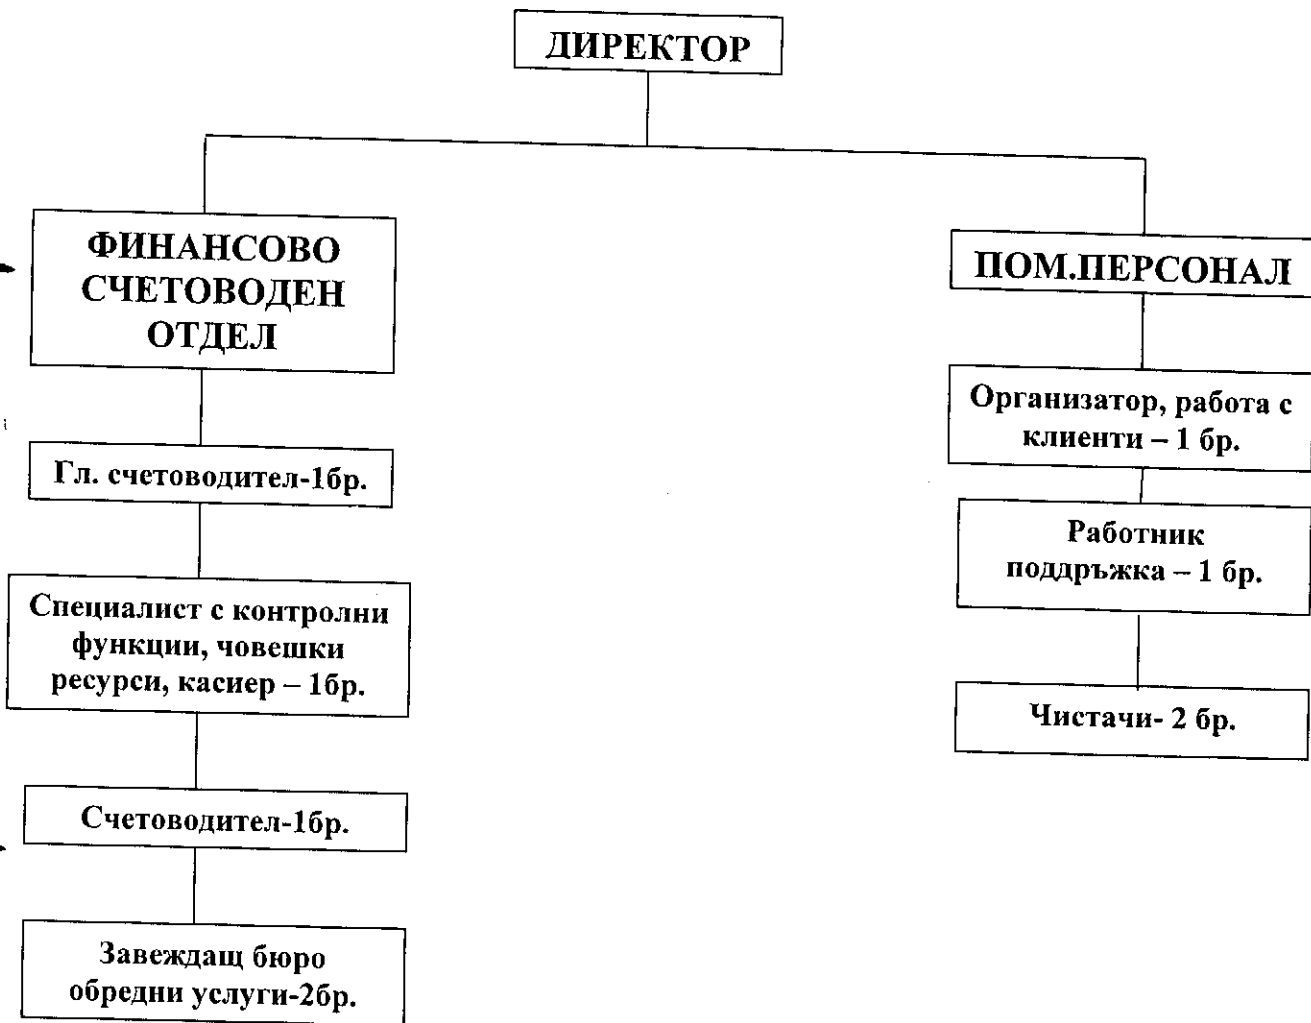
ДИРЕКТОР

ФИНАНСОВО СЧЕТОВОДЕН ОТДЕЛ

Гл. счетоводител-1бр.

Специалист с контролни функции, човешки ресурси, касиер – 1бр.

Счетоводител-1бр.

Завеждащ бюро обредни услуги-2бр.

ПОМ.ПЕРСОНАЛ

Организатор, работа с клиенти – 1 бр.

Работник поддръжка – 1 бр.

Чистачи- 2 бр.